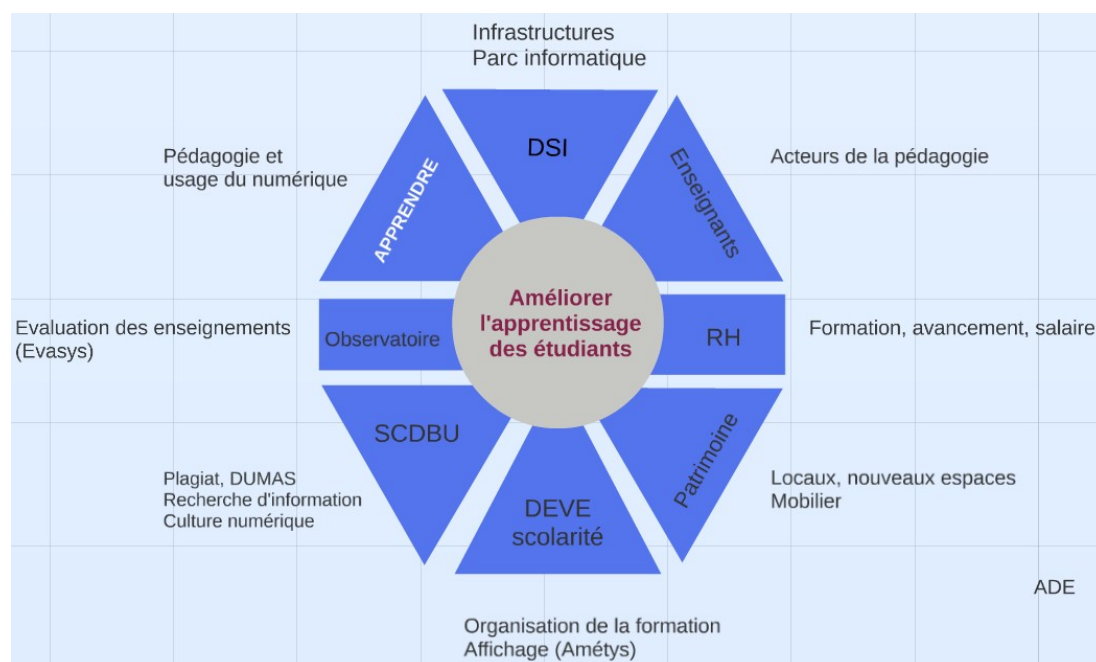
Infrastructures
Parc informatique

DSI

Pédagogie et usage du numérique

APPRENDRE

Enseignants

Acteurs de la pédagogie

Evaluation des enseignements (Evasys)

Observatoire

Améliorer l'apprentissage des étudiants

RH

Formation, avancement, salaire

SCDBU

Patrimoine

Plagiat, DUMAS
Recherche d'information
Culture numérique

DEVE
scolarité

Locaux, nouveaux espaces
Mobilier

ADE

Organisation de la formation
Affichage (Amétys)